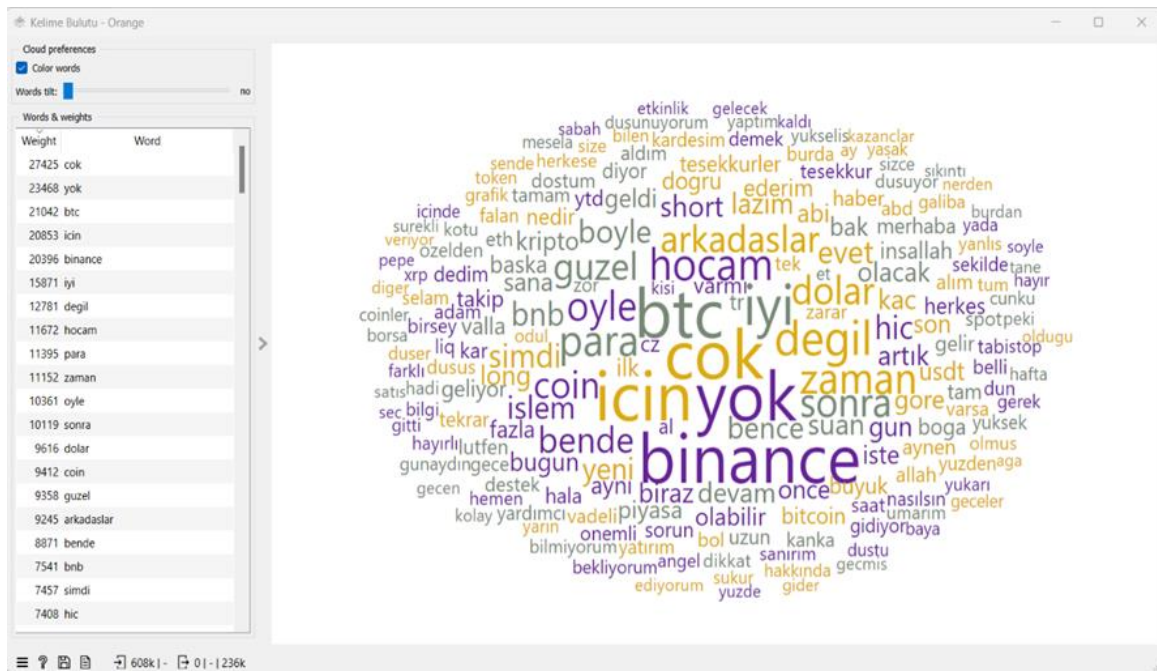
Kelime Bulutu - Orange

Cloud preferences
Color words
Words tilt: no

Words & weights

| Weight | Word |
|---|---|
| 27425 | cok |
| 23468 | yok |
| 21042 | btc |
| 20853 | icin |
| 20396 | binance |
| 15871 | iyi |
| 12781 | degil |
| 11672 | hocam |
| 11395 | para |
| 11152 | zaman |
| 10361 | oyle |
| 10119 | sonra |
| 9616 | dolar |
| 9412 | coin |
| 9358 | guzel |
| 9245 | arkadaslar |
| 8871 | bende |
| 7541 | bnb |
| 7457 | simdi |
| 7408 | hic |

etkinlik gelecek sabah dusunuyorum yaptım kaldı mesela bilen kardesim demek yukselis kazanclar size aldım burda ay yasak sende herkese diyor tesekkurler sizce sıkıntı token dostum tesekkur dusuyor nerden grafik tamam dogru ederim haber galiba icinde ytd geldi short lazım abi abd yada surekli kotu falan nedir bak merhaba burdan veriyor özelden eth kripto boyle arkadaslar evet insallah yanlıs soyle pepe baska guzel hocam dolar olacak sekilde tane xrp dedim tek et alım tum diger selam sana zor kisi varmı kac herkes cunku coinler adam takip bnb oyle btc iyi tr zarar hayır borsa birsey valla para degil hic son spotpeki duser liq kar odul simdi cz artık gelir tabistop oldugu farklı dusus long ilk zaman usdt hafta satıs hadi geliyor coin icin yok sonra tam dun sec bilgi islem gore varsa gerek gitti tekrar fazla al bence suan boga yuksek hayırlı lutfen bende gun aynen olmus gunaydın gece bugun yeni binance iste allah yuzden aga gecen destek ayni biraz devam once buyuk yukarı hemen hala piyasa nasılsın geceler kolay yardımcı vadeli olabilir bitcoin saat umarım yarın sorun uzun gidiyor baya onemli bol kanka bilmiyorum yatırım dikkat sanırım dustu bekliyorum angel sukur hakkında gecmis ediyorum yuzde gider

608k | 0 | 236k